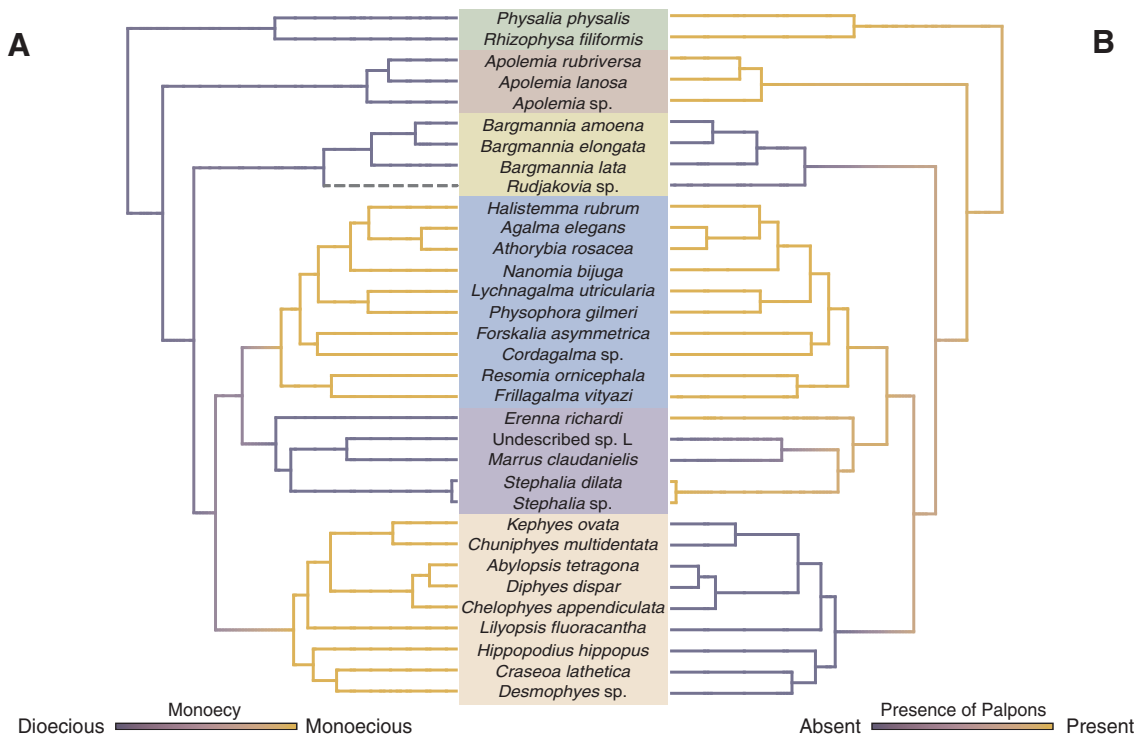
A

B

Physalia physalis
Rhizophysa filiformis
Apolemia rubriversa
Apolemia lanosa
Apolemia sp.
Bargmannia amoena
Bargmannia elongata
Bargmannia lata
Rudjakovia sp.
Halistemma rubrum
Agalma elegans
Athorybia rosacea
Nanomia bijuga
Lychnagalma utricularia
Physophora gilmeri
Forskalia asymmetrica
Cordagalma sp.
Resomia ornicephala
Frillagalma vityazi
Erenna richardi
Undescribed sp. L
Marrus claudanielis
Stephalia dilata
Stephalia sp.
Kephyes ovata
Chuniphyes multidentata
Abylopsis tetragona
Diphyes dispar
Chelophyes appendiculata
Lilyopsis fluoracantha
Hippopodius hippopus
Craseoa lathetica
Desmophyes sp.

Monoecy
Dioecious
Monoecious

Presence of Palpons
Absent
Present